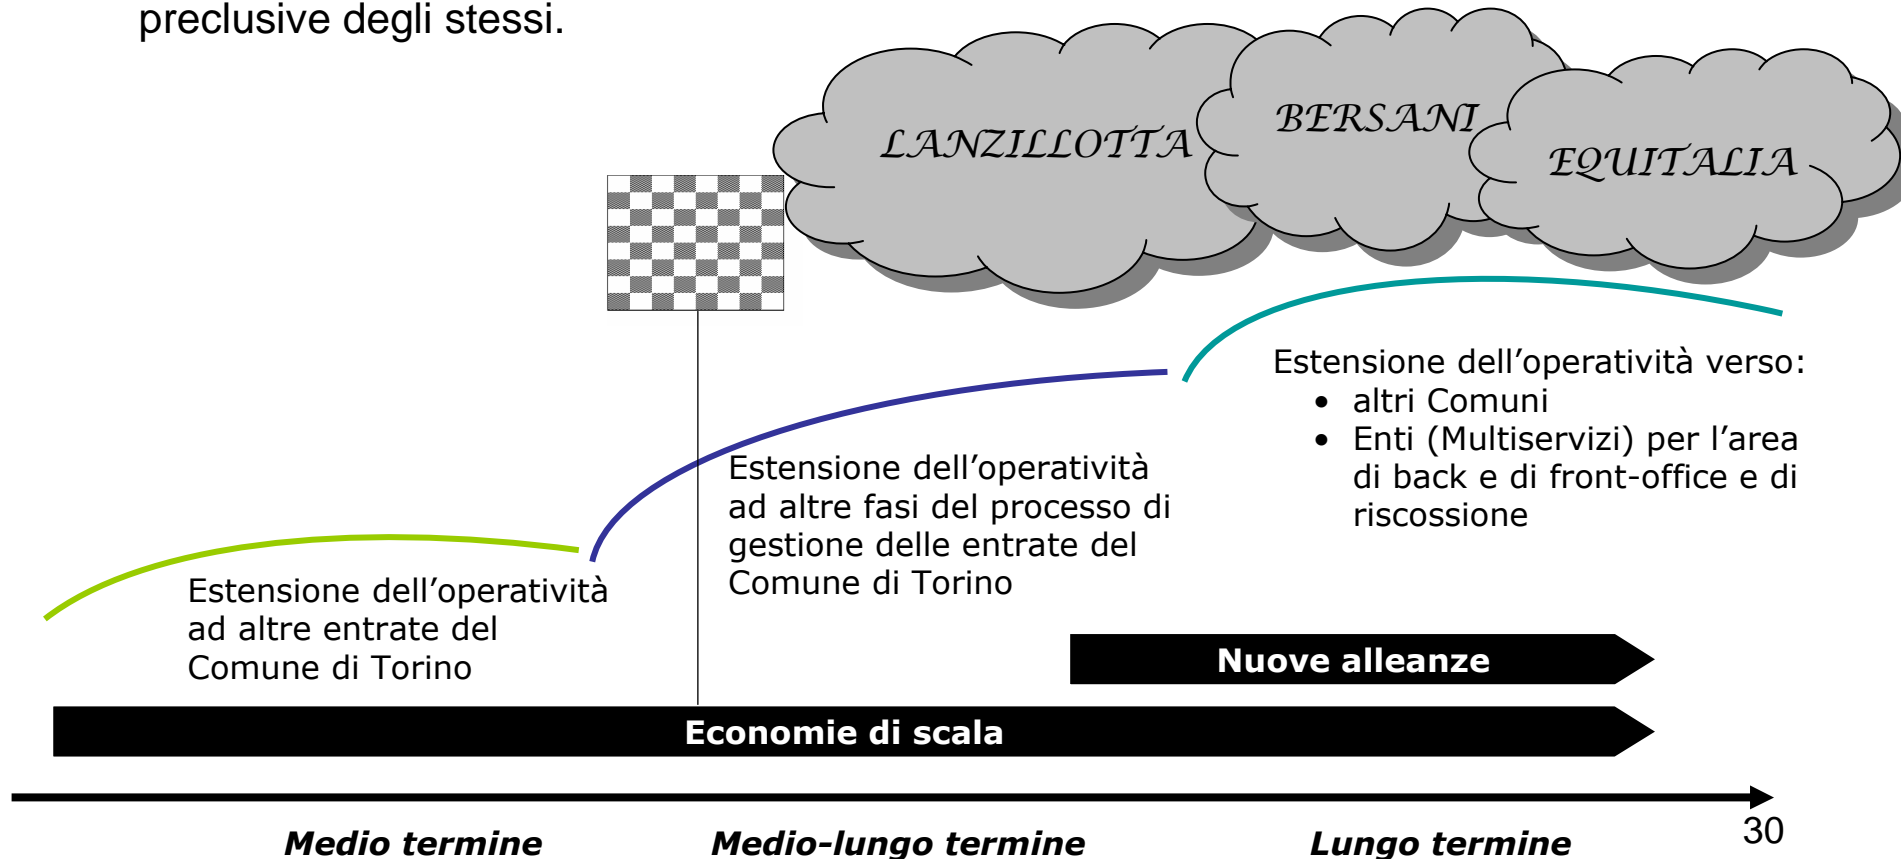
preclusive degli stessi.

LANZILLOTTA

BERSANI

EQUITALIA

Estensione dell’operatività verso:
• altri Comuni
• Enti (Multiservizi) per l’area di back e di front-office e di riscossione

Estensione dell’operatività ad altre fasi del processo di gestione delle entrate del Comune di Torino

Estensione dell’operatività ad altre entrate del Comune di Torino

Nuove alleanze

Economie di scala

Medio termine

Medio-lungo termine

Lungo termine

30